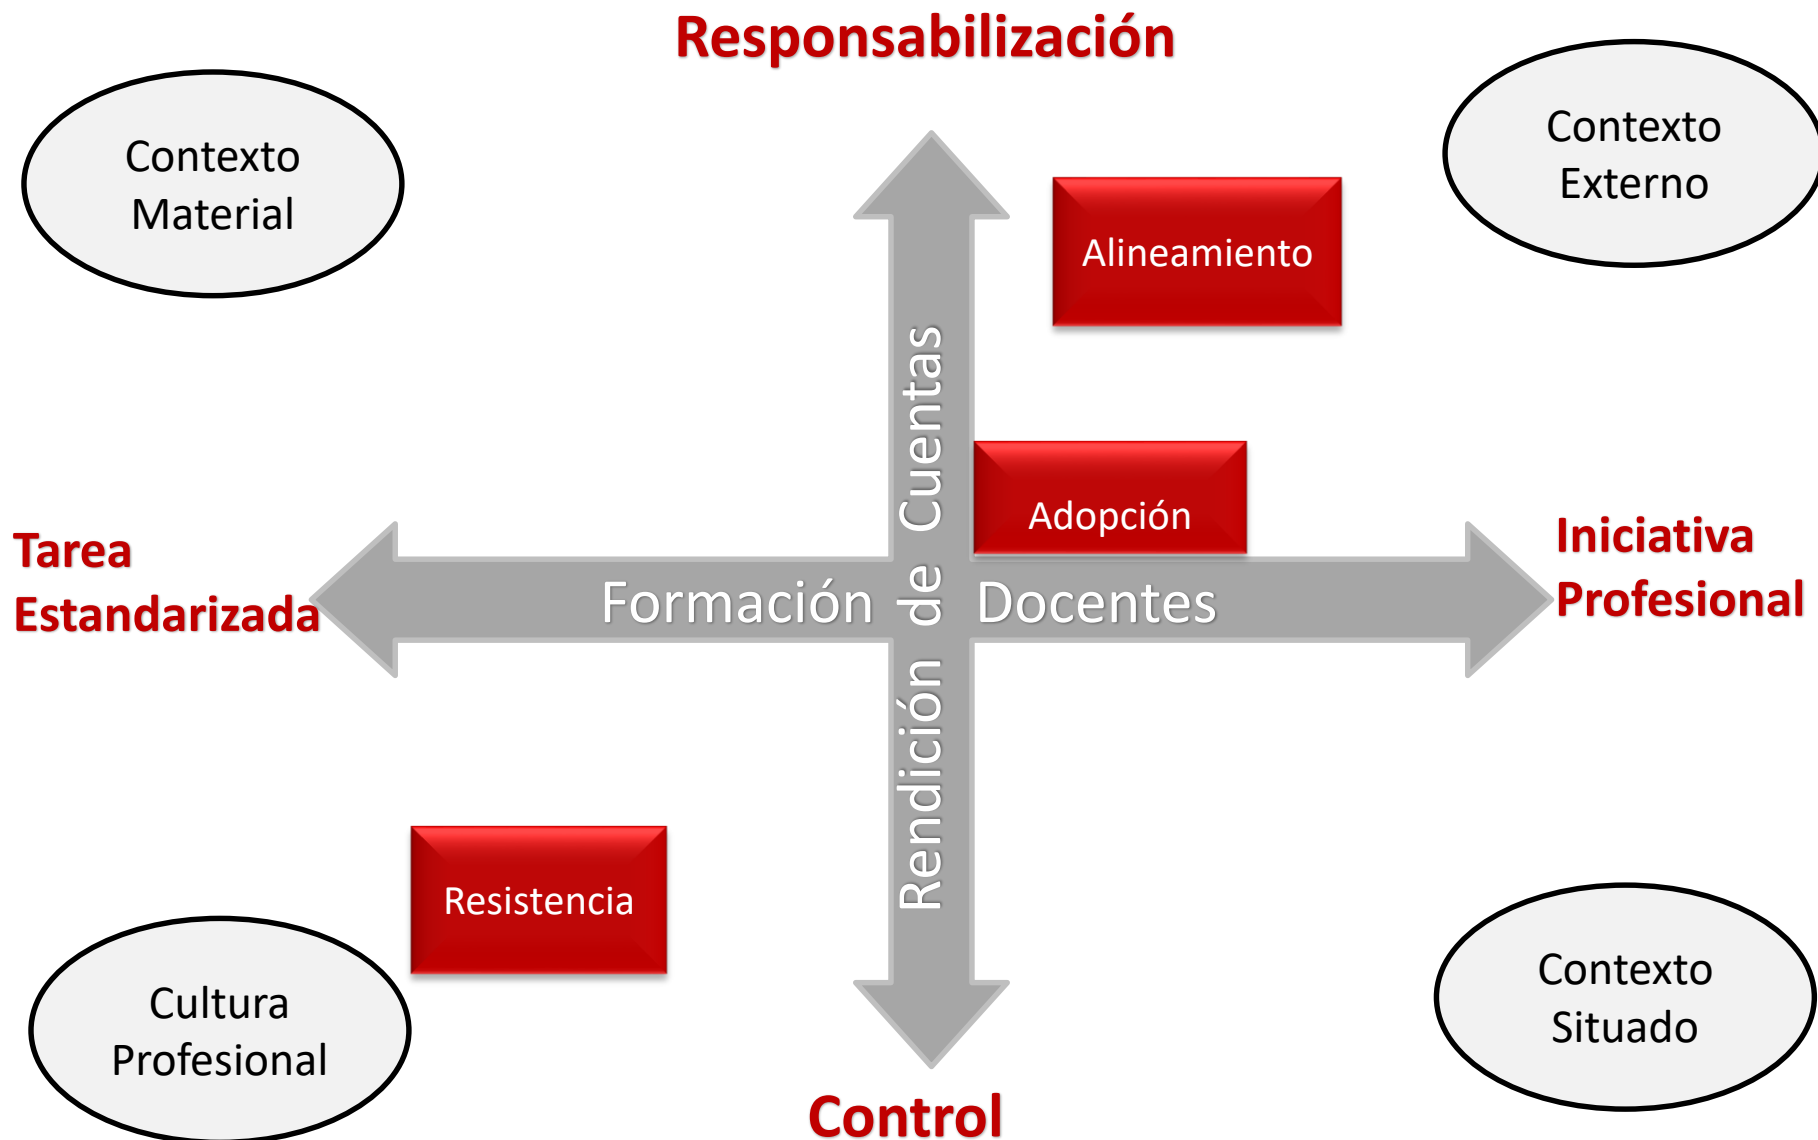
Responsabilización

Contexto Material

Contexto Externo

Alineamiento

Rendición de Cuentas

Adopción

Tarea Estandarizada

Formación de Docentes

Iniciativa Profesional

Resistencia

Cultura Profesional

Contexto Situado

Control